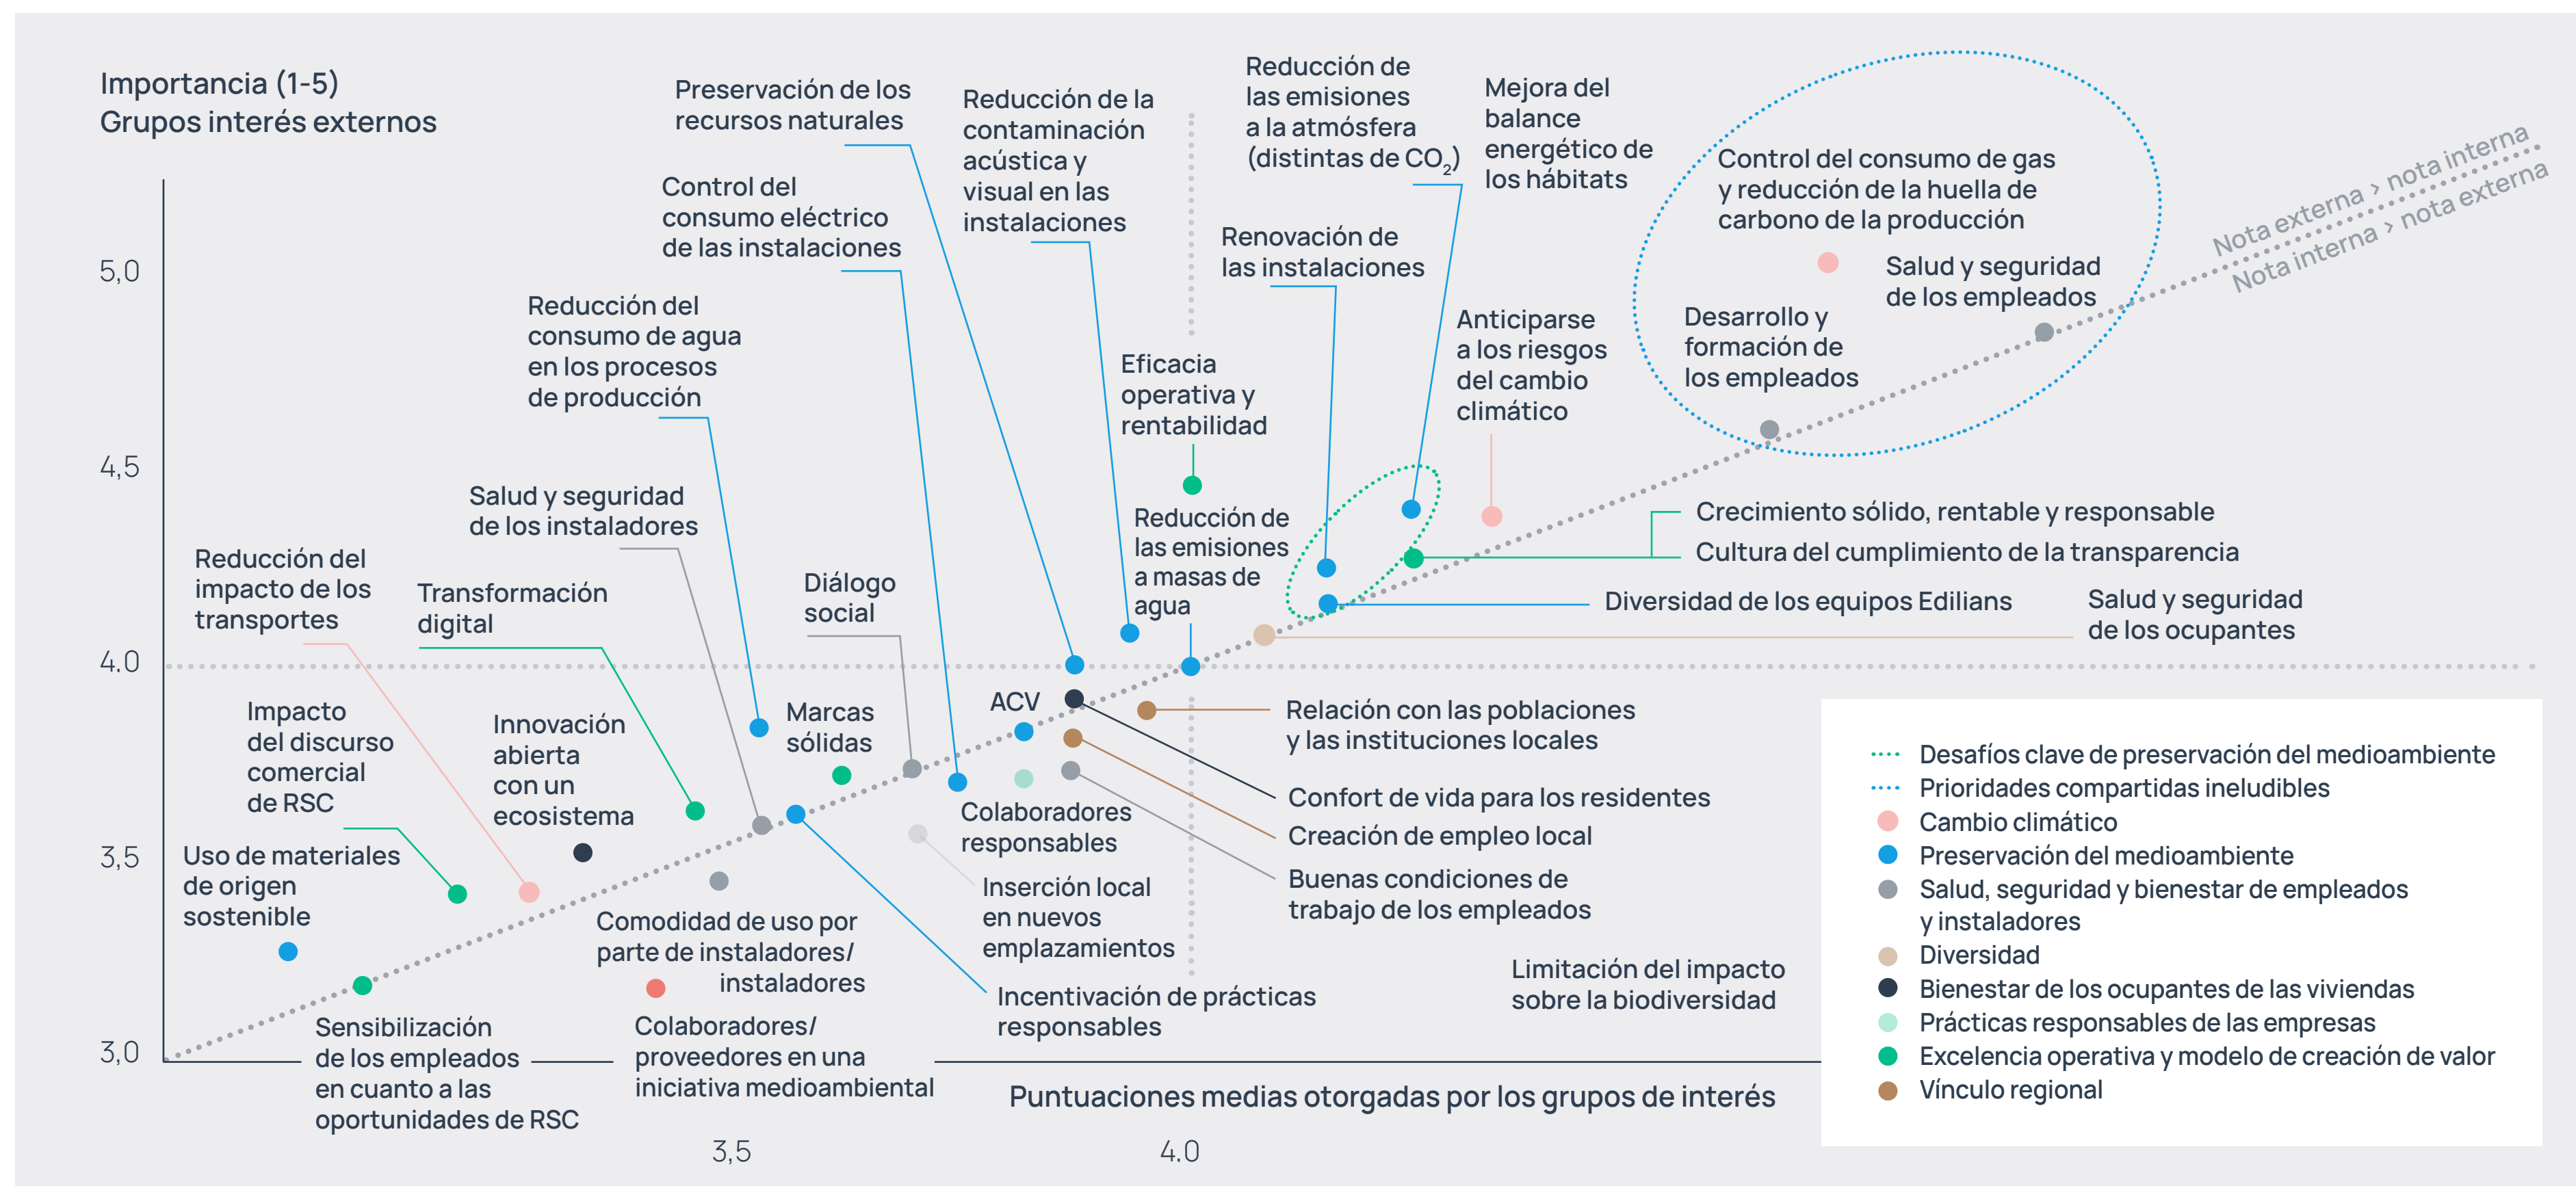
Importancia (1-5)
Grupos interés externos

5,0
4,5
4,0
3,5
3,0

Preservación de los recursos naturales

Reducción de la contaminación acústica y visual en las instalaciones

Reducción de las emisiones a la atmósfera (distintas de $CO_2$)

Mejora del balance energético de los hábitats

Control del consumo de gas y reducción de la huella de carbono de la producción

Salud y seguridad de los empleados

Desarrollo y formación de los empleados

Nota externa > nota interna
Nota interna > nota externa

Control del consumo eléctrico de las instalaciones

Renovación de las instalaciones

Anticiparse a los riesgos del cambio climático

Reducción del consumo de agua en los procesos de producción

Eficacia operativa y rentabilidad

Reducción de las emisiones a masas de agua

Crecimiento sólido, rentable y responsable
Cultura del cumplimiento de la transparencia

Diversidad de los equipos Edilians

Salud y seguridad de los ocupantes

Salud y seguridad de los instaladores

Reducción del impacto de los transportes

Transformación digital

Diálogo social

Impacto del discurso comercial de RSC

Innovación abierta con un ecosistema

Marcas sólidas

ACV

Relación con las poblaciones y las instituciones locales

Confort de vida para los residentes

Creación de empleo local

Buenas condiciones de trabajo de los empleados

Colaboradores responsables

Uso de materiales de origen sostenible

Inserción local en nuevos emplazamientos

Comodidad de uso por parte de instaladores/ instaladores

Limitación del impacto sobre la biodiversidad

Incentivación de prácticas responsables

Sensibilización de los empleados en cuanto a las oportunidades de RSC

Colaboradores/ proveedores en una iniciativa medioambiental

Puntuaciones medias otorgadas por los grupos de interés

3,5
4.0

Desafíos clave de preservación del medioambiente
Prioridades compartidas ineludibles
Cambio climático
Preservación del medioambiente
Salud, seguridad y bienestar de empleados y instaladores
Diversidad
Bienestar de los ocupantes de las viviendas
Prácticas responsables de las empresas
Excelencia operativa y modelo de creación de valor
Vínculo regional